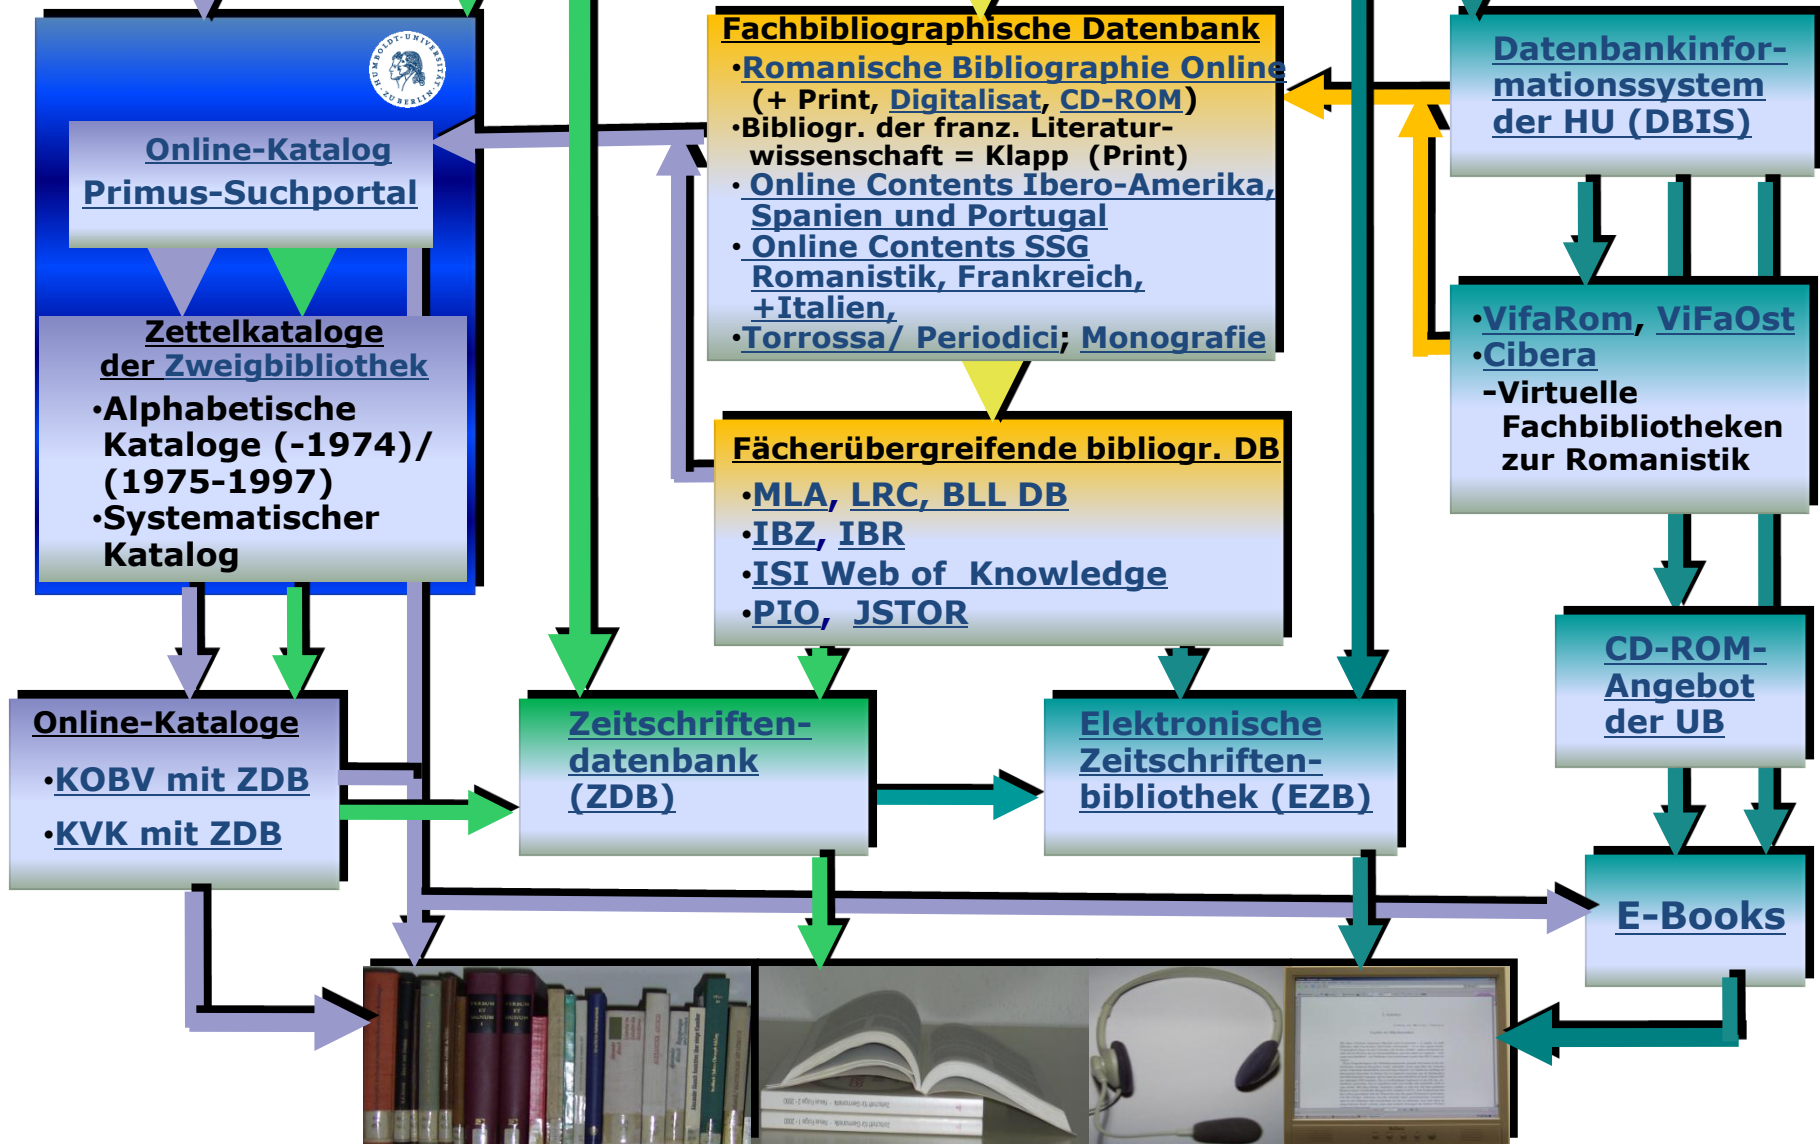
HUMBOLDT-UNIVERSITÄT ZU BERLIN

Online-Katalog
Primus-Suchportal

Zettelkataloge
der Zweigbibliothek
•Alphabetische Kataloge (-1974)/ (1975-1997)
•Systematischer Katalog

Online-Kataloge
•KOBV mit ZDB
•KVK mit ZDB

Fachbibliographische Datenbank
•Romanische Bibliographie Online
(+ Print, Digitalisat, CD-ROM)
•Bibliogr. der franz. Literaturwissenschaft = Klapp (Print)
• Online Contents Ibero-Amerika, Spanien und Portugal
• Online Contents SSG Romanistik, Frankreich, +Italien,
•Torrossa/ Periodici; Monografie

Fächerübergreifende bibliogr. DB
•MLA, LRC, BLL DB
•IBZ, IBR
•ISI Web of Knowledge
•PIO, JSTOR

Zeitschriftendatenbank (ZDB)

Elektronische Zeitschriftenbibliothek (EZB)

Datenbankinformationssystem der HU (DBIS)

•VifaRom, ViFaOst
•Cibera
-Virtuelle Fachbibliotheken zur Romanistik

CD-ROM-Angebot der UB

E-Books